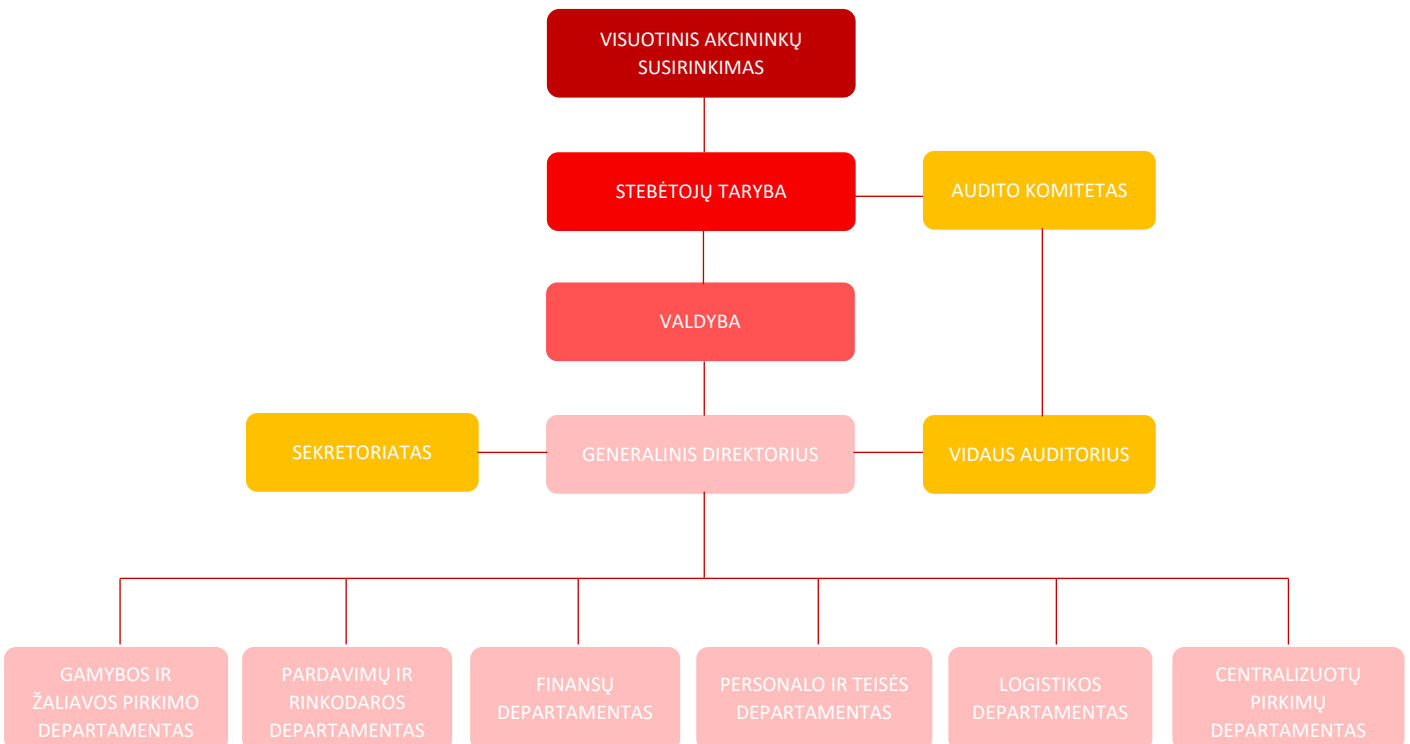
VISUOTINIS AKCININKŲ SUSIRINKIMAS

STEBĖTOJŲ TARYBA

AUDITO KOMITETAS

VALDYBA

SEKRETORIATAS

GENERALINIS DIREKTORIUS

VIDAUS AUDITORIUS

GAMYBOS IR ŽALIAVOS PIRKIMO DEPARTAMENTAS

PARDAVIMŲ IR RINKODAROS DEPARTAMENTAS

FINANSŲ DEPARTAMENTAS

PERSONALO IR TEISĖS DEPARTAMENTAS

LOGISTIKOS DEPARTAMENTAS

CENTRALIZUOTŲ PIRKIMŲ DEPARTAMENTAS